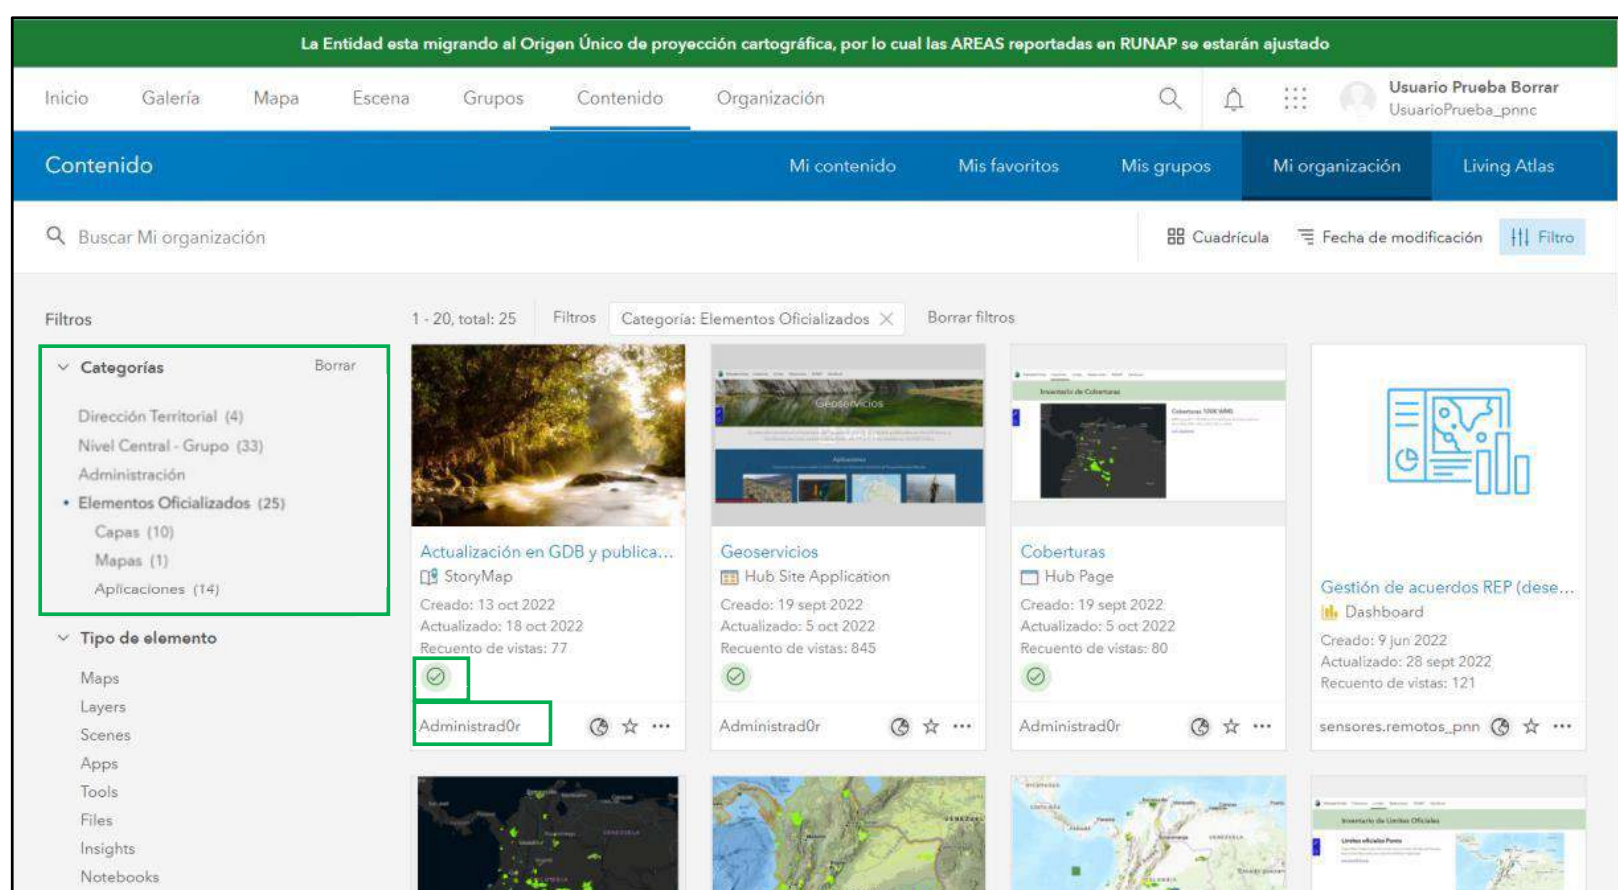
La Entidad esta migrando al Origen Único de proyección cartográfica, por lo cual las AREAS reportadas en RUNAP se estarán ajustado

Inicio Galería Mapa Escena Grupos Contenido Organización

Usuario Prueba Borrar
UsuarioPrueba_pnnc

Contenido

Mi contenido Mis favoritos Mis grupos Mi organización Living Atlas

Buscar Mi organización

Cuadrícula Fecha de modificación Filtro

Filtros

1 - 20, total: 25 Filtros Categoría: Elementos Oficializados Borrar filtros

Categorías Borrar

Dirección Territorial (4)
Nivel Central - Grupo (33)
Administración
• Elementos Oficializados (25)
Capas (10)
Mapas (1)
Aplicaciones (14)

Tipo de elemento

Maps
Layers
Scenes
Apps
Tools
Files
Insights
Notebooks

Actualización en GDB y publica...
StoryMap
Creado: 13 oct 2022
Actualizado: 18 oct 2022
Recuento de vistas: 77
Administrad0r

Geoservicios
Hub Site Application
Creado: 19 sept 2022
Actualizado: 5 oct 2022
Recuento de vistas: 845
Administrad0r

Coberturas
Hub Page
Creado: 19 sept 2022
Actualizado: 5 oct 2022
Recuento de vistas: 80
Administrad0r

Gestión de acuerdos REP (dese...
Dashboard
Creado: 9 jun 2022
Actualizado: 28 sept 2022
Recuento de vistas: 121
sensores.remotos_pnn